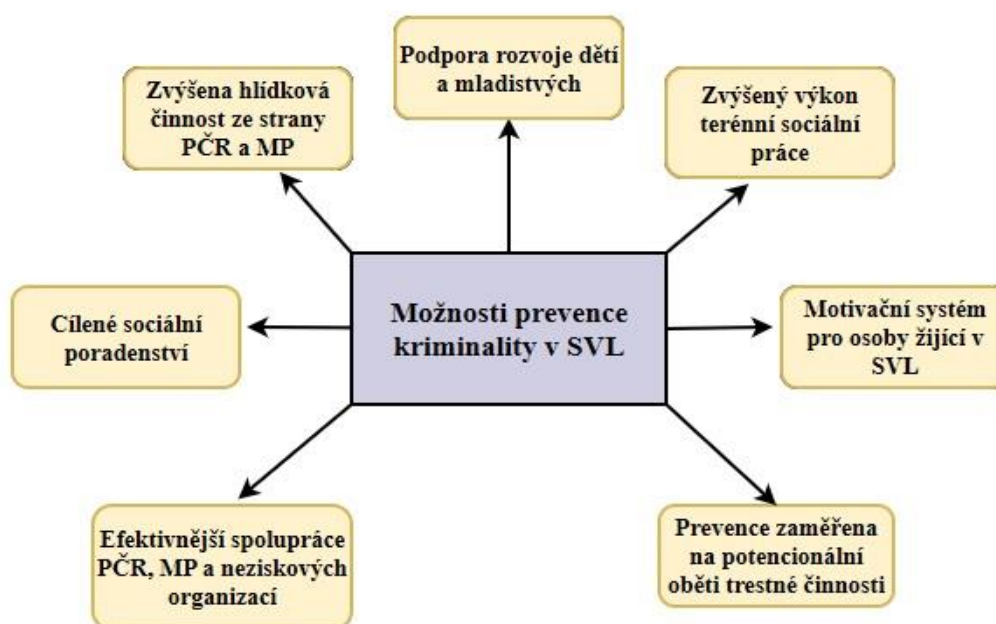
Možnosti prevence kriminality v SVL

Zvýšena hlídková činnost ze strany PČR a MP

Podpora rozvoje dětí a mladistvých

Zvýšený výkon terénní sociální práce

Cílené sociální poradenství

Motivační systém pro osoby žijící v SVL

Efektivnější spolupráce PČR, MP a neziskových organizací

Prevence zaměřena na potencionální oběti trestné činnosti